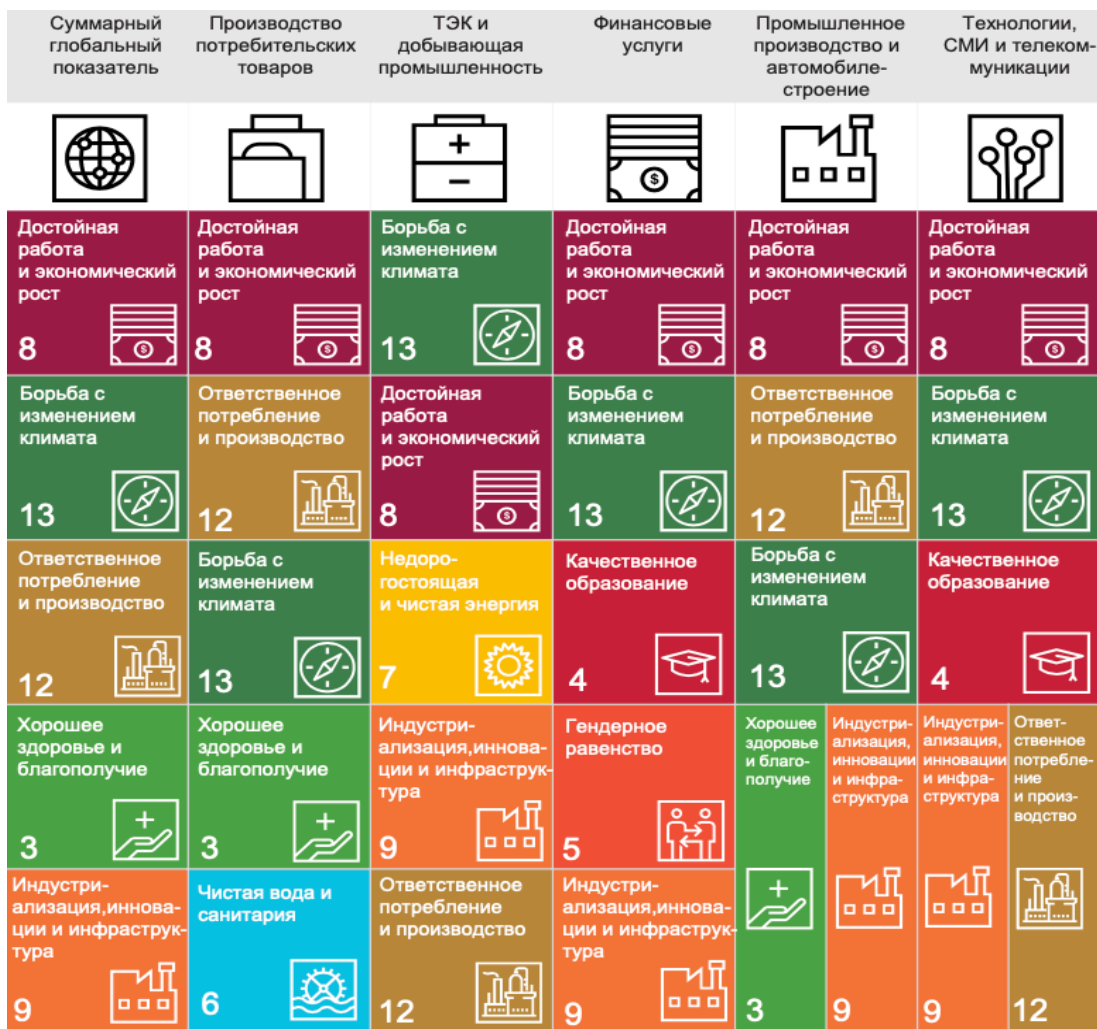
| Суммарный глобальный показатель | Производство потребительских товаров | ТЭК и добывающая промышленность | Финансовые услуги | Промышленное производство и автомобилестроение | Технологии, СМИ и телекоммуникации |
|---|---|---|---|---|---|
| Достойная работа и экономический рост 8 | Достойная работа и экономический рост 8 | Борьба с изменением климата 13 | Достойная работа и экономический рост 8 | Достойная работа и экономический рост 8 | Достойная работа и экономический рост 8 |
| Борьба с изменением климата 13 | Ответственное потребление и производство 12 | Достойная работа и экономический рост 8 | Борьба с изменением климата 13 | Ответственное потребление и производство 12 | Борьба с изменением климата 13 |
| Ответственное потребление и производство 12 | Борьба с изменением климата 13 | Недорогостоящая и чистая энергия 7 | Качественное образование 4 | Борьба с изменением климата 13 | Качественное образование 4 |
| Хорошее здоровье и благополучие 3 | Хорошее здоровье и благополучие 3 | Индустриализация, инновации и инфраструктура 9 | Гендерное равенство 5 | Хорошее здоровье и благополучие 3; Индустриализация, инновации и инфраструктура 9 | Индустриализация, инновации и инфраструктура 9; Ответственное потребление и производство 12 |
| Индустриализация, инновации и инфраструктура 9 | Чистая вода и санитария 6 | Ответственное потребление и производство 12 | Индустриализация, инновации и инфраструктура 9 | | |